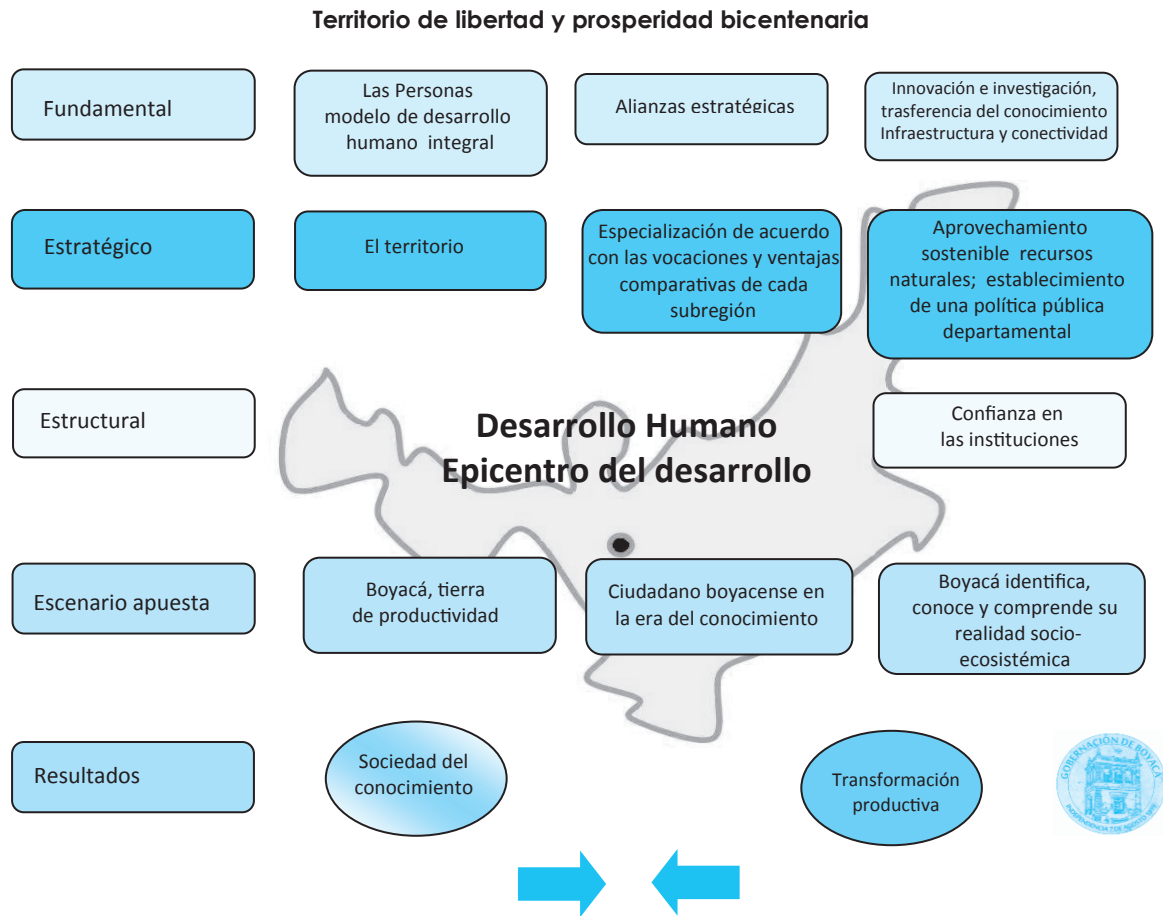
Territorio de libertad y prosperidad bicentenaria

Fundamental

Las Personas modelo de desarrollo humano integral

Alianzas estratégicas

Innovación e investigación, trasferencia del conocimiento Infraestructura y conectividad

Estratégico

El territorio

Especialización de acuerdo con las vocaciones y ventajas comparativas de cada subregión

Aprovechamiento sostenible recursos naturales; establecimiento de una política pública departamental

Estructural

Desarrollo Humano
Epicentro del desarrollo

Confianza en las instituciones

Escenario apuesta

Boyacá, tierra de productividad

Ciudadano boyacense en la era del conocimiento

Boyacá identifica, conoce y comprende su realidad socio-ecosistémica

Resultados

Sociedad del conocimiento

Transformación productiva

GOBERNACIÓN DE BOYACÁ
INDEPENDENCIA 7 DE AGOSTO 1819